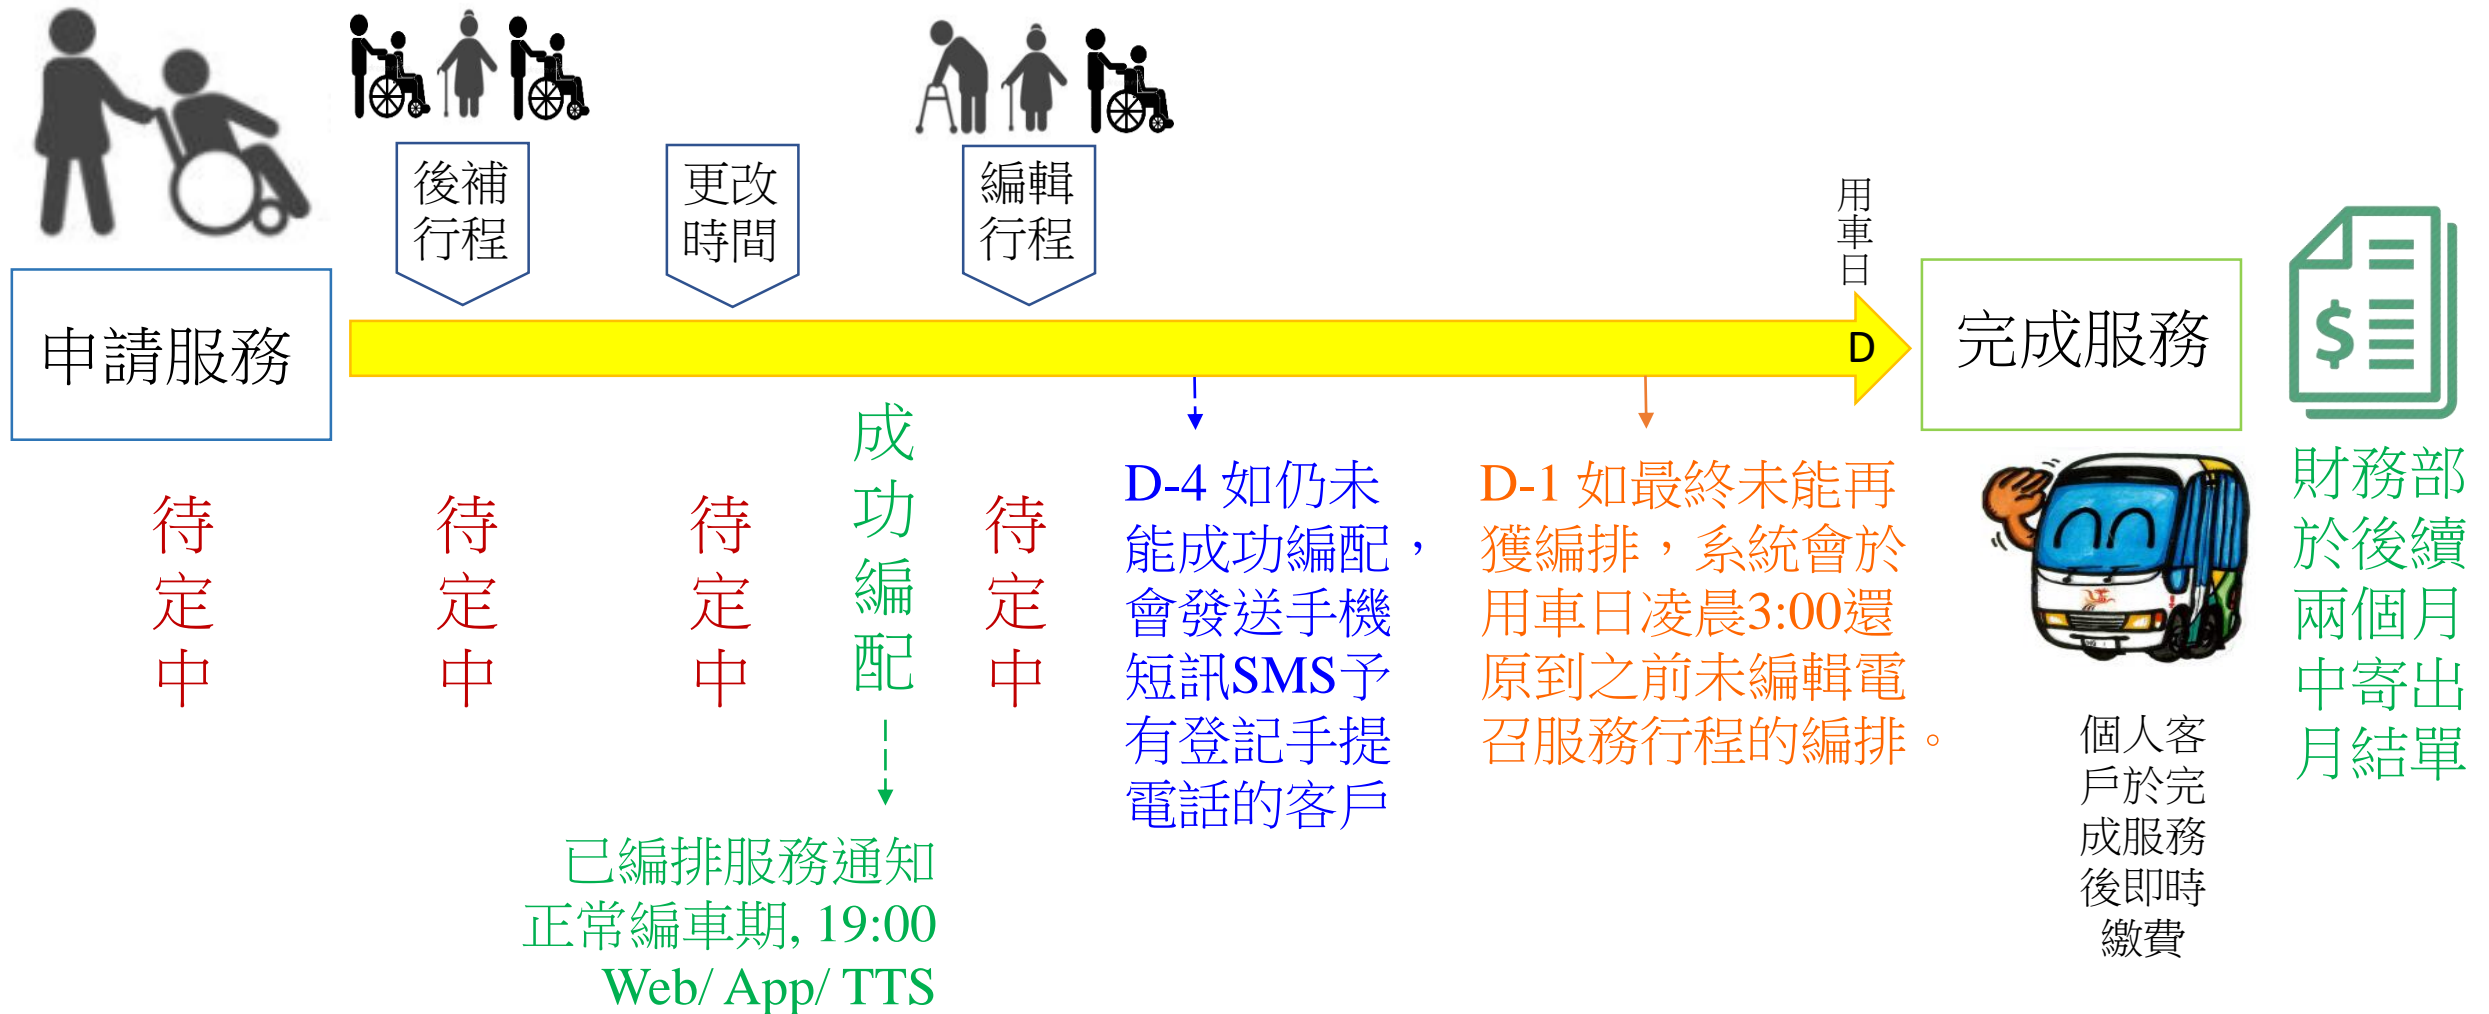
申請服務

後補行程

更改時間

編輯行程

用車日

D

完成服務

待定中

待定中

待定中

成功編配

待定中

已編排服務通知
正常編車期, 19:00
Web/ App/ TTS

D-4 如仍未能成功編配，會發送手機短訊SMS予有登記手提電話的客戶

D-1 如最終未能再獲編排，系統會於用車日凌晨3:00還原到之前未編輯電召服務行程的編排。

個人客戶於完成服務後即時繳費

財務部於後續兩個月中寄出月結單